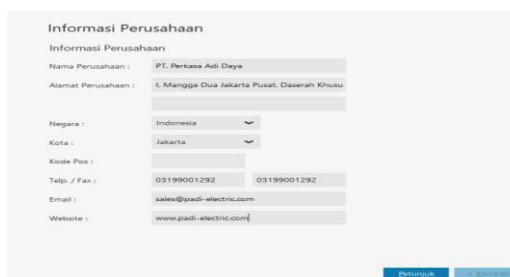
Informasi Perusahaan

Informasi Perusahaan

Nama Perusahaan : PT. Perkasa Adi Daya

Alamat Perusahaan : l. Mangga Dua Jakarta Pusat. Daserah Khusu

Negara : Indonesia

Kota : Jakarta

Kode Pos :

Telp. / Fax : 03199001292 03199001292

Email : sales@padi-electric.com

Website : www.padi-electric.com

Petunjuk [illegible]